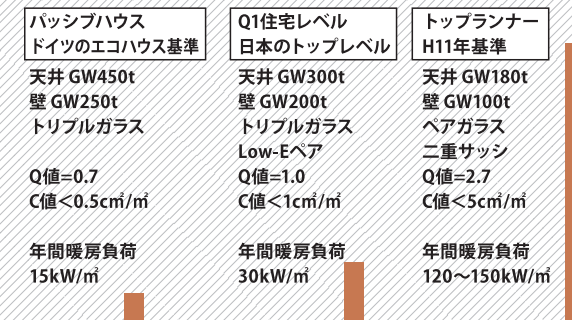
パッシブハウス
ドイツのエコハウス基準

天井 GW450t
壁 GW250t
トリプルガラス

Q値=0.7
C値<0.5cm²/m²

年間暖房負荷
15kW/m²

Q1住宅レベル
日本のトップレベル

天井 GW300t
壁 GW200t
トリプルガラス
Low-Eペア
Q値=1.0
C値<1cm²/m²

年間暖房負荷
30kW/m²

トップランナー
H11年基準

天井 GW180t
壁 GW100t
ペアガラス
二重サッシ
Q値=2.7
C値<5cm²/m²

年間暖房負荷
120～150kW/m²